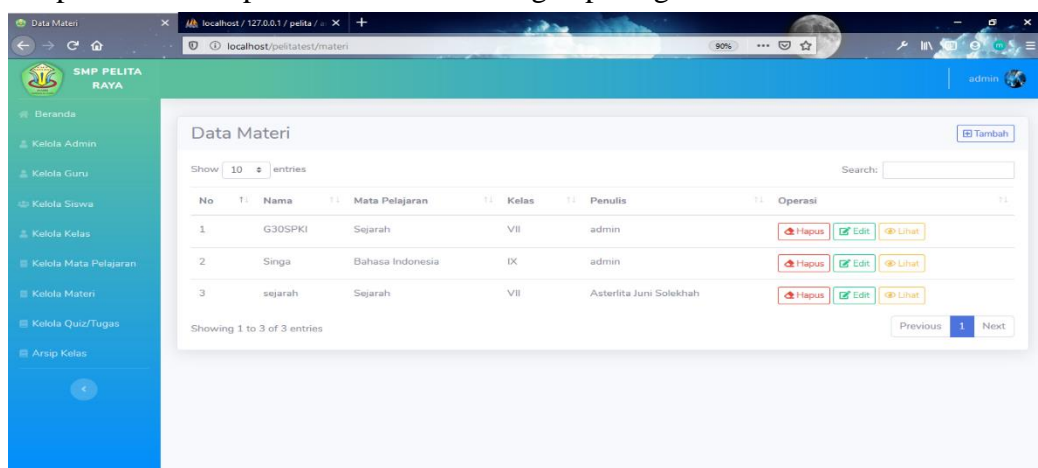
Data Materi
localhost / 127.0.0.1 / pelita / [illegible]
localhost/pelitatest/materi
90%

SMP PELITA RAYA

admin

Beranda
Kelola Admin
Kelola Guru
Kelola Siswa
Kelola Kelas
Kelola Mata Pelajaran
Kelola Materi
Kelola Quiz/Tugas
Arsip Kelas

Data Materi

Tambah

Show 10 entries

Search:

| No | Nama | Mata Pelajaran | Kelas | Penulis | Operasi |
|---|---|---|---|---|---|
| 1 | G30SPKI | Sejarah | VII | admin | Hapus Edit Lihat |
| 2 | Singa | Bahasa Indonesia | IX | admin | Hapus Edit Lihat |
| 3 | sejarah | Sejarah | VII | Asterlita Juni Solekhah | Hapus Edit Lihat |

Showing 1 to 3 of 3 entries

Previous 1 Next